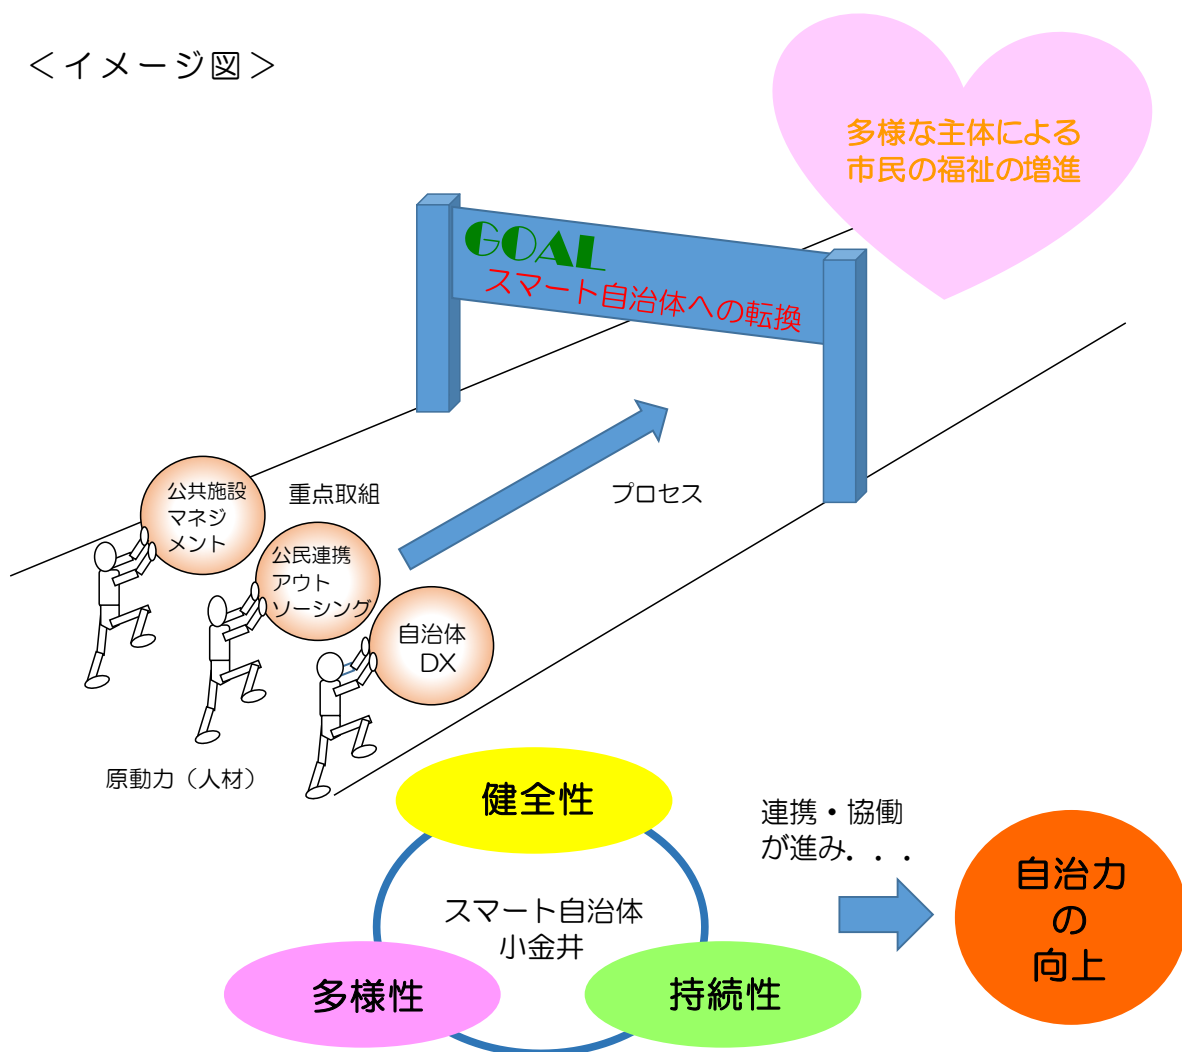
＜イメージ図＞

多様な主体による
市民の福祉の増進

GOAL
スマート自治体への転換

公共施設
マネジ
メント

重点取組

プロセス

公民連携
アウト
ソーシング

自治体
DX

原動力（人材）

健全性

連携・協働
が進み．．．

スマート自治体
小金井

自治力
の
向上

多様性

持続性